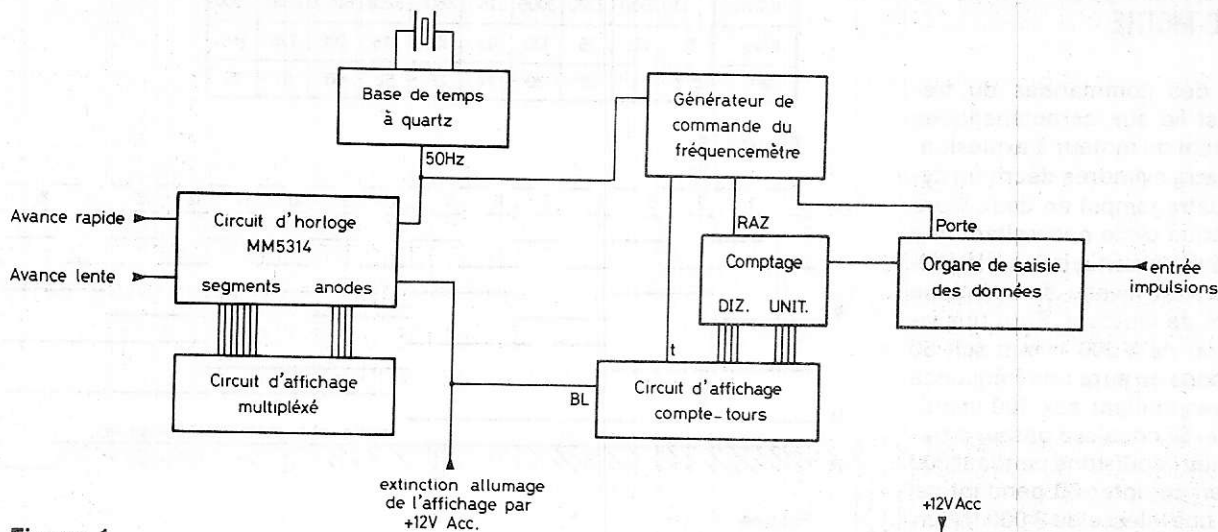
Base de temps à quartz

50Hz

Générateur de commande du fréquencemètre

Avance rapide

Avance lente

Circuit d'horloge MM5314

segments

anodes

RAZ

Porte

Comptage

DIZ. UNIT.

Organe de saisie des données

entrée impulsions

Circuit d'affichage multiplexé

BL

t

Circuit d'affichage compte-tours

extinction allumage de l'affichage par +12V Acc.

+12V Acc

Figure 1